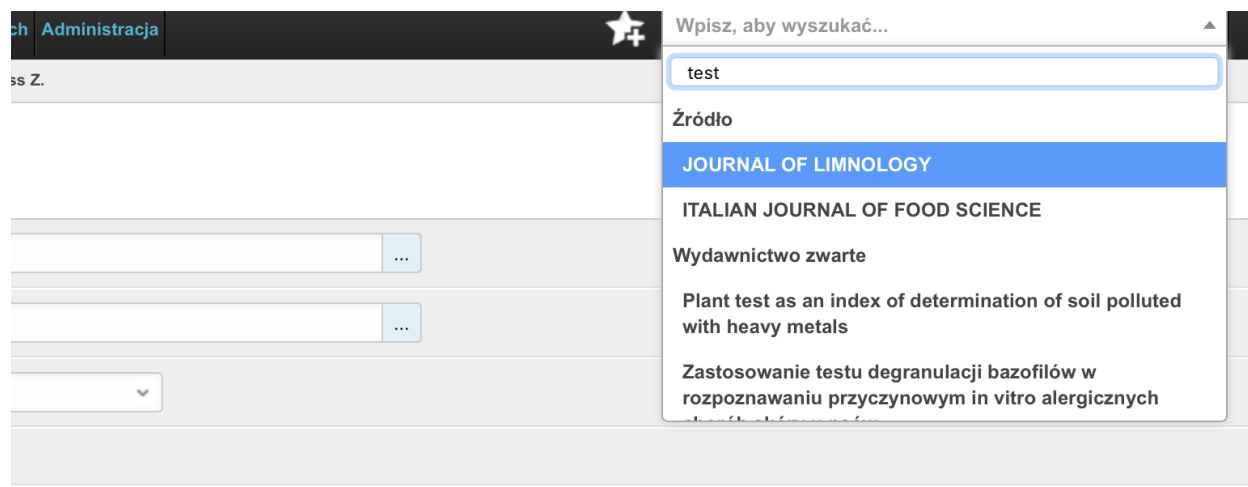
ch Administracja

ss Z.

...

...

Wpisz, aby wyszukać...

test

Źródło

JOURNAL OF LIMNOLOGY

ITALIAN JOURNAL OF FOOD SCIENCE

Wydawnictwo zwarte

Plant test as an index of determination of soil polluted with heavy metals

Zastosowanie testu degranulacji bazofilów w rozpoznawaniu przyczynowym in vitro alergicznych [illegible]